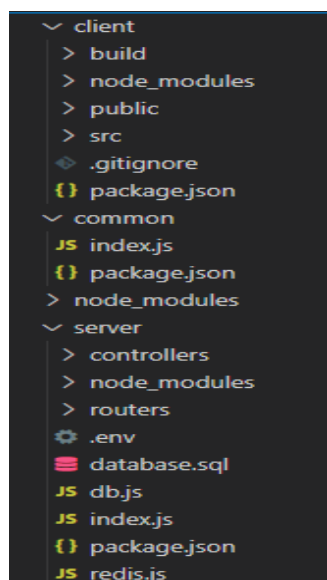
client
build
node_modules
public
src
.gitignore
{} package.json
common
JS index.js
{} package.json
node_modules
server
controllers
node_modules
routers
.env
database.sql
JS db.js
JS index.js
{} package.json
JS redis.js